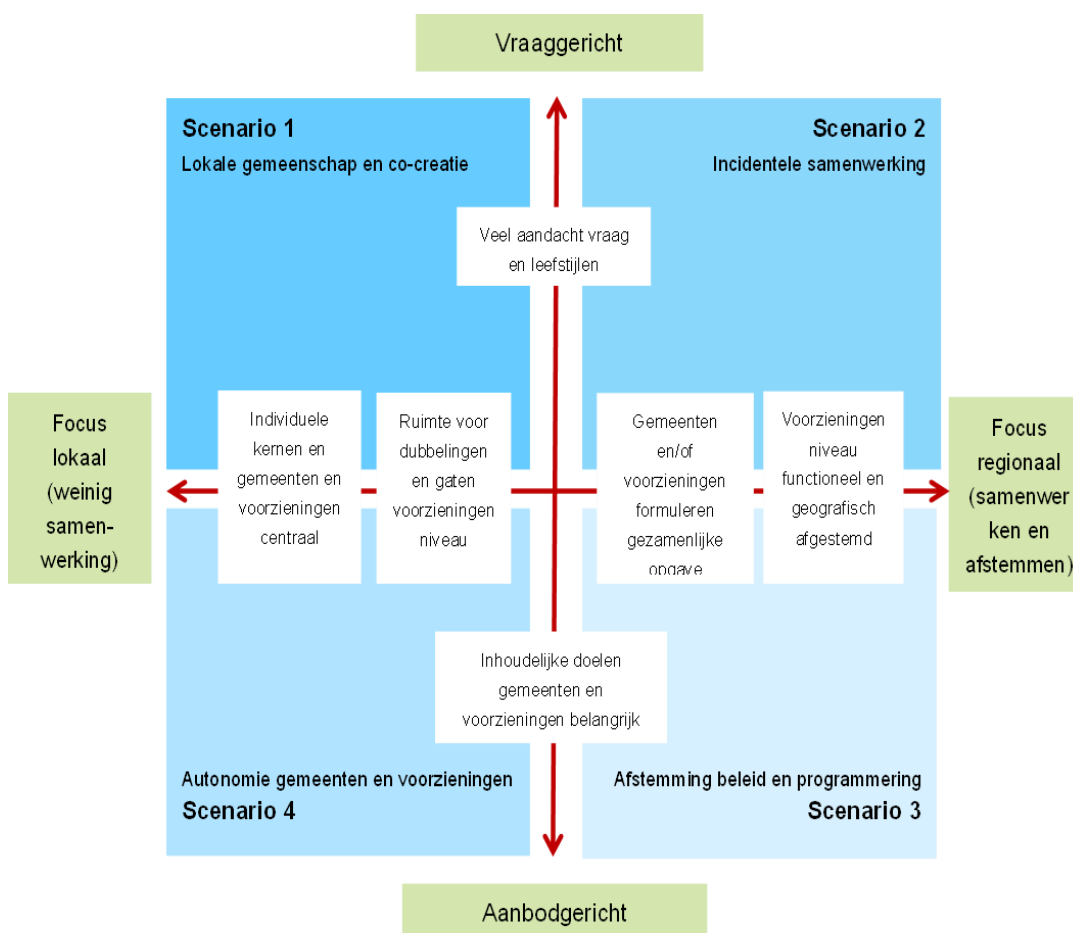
Vraaggericht

Scenario 1

Lokale gemeenschap en co-creatie

Scenario 2

Incidentele samenwerking

Veel aandacht vraag en leefstijlen

Focus lokaal (weinig samen-werking)

Individuele kernen en gemeenten en voorzieningen centraal

Ruimte voor dubbelingen en gaten voorzieningen niveau

Gemeenten en/of voorzieningen formuleren gezamenlijke opgave

Voorzieningen niveau functioneel en geografisch afgestemd

Focus regionaal (samenwer ken en afstemmen)

Inhoudelijke doelen gemeenten en voorzieningen belangrijk

Autonomie gemeenten en voorzieningen

Scenario 4

Afstemming beleid en programmering

Scenario 3

Aanbodgericht